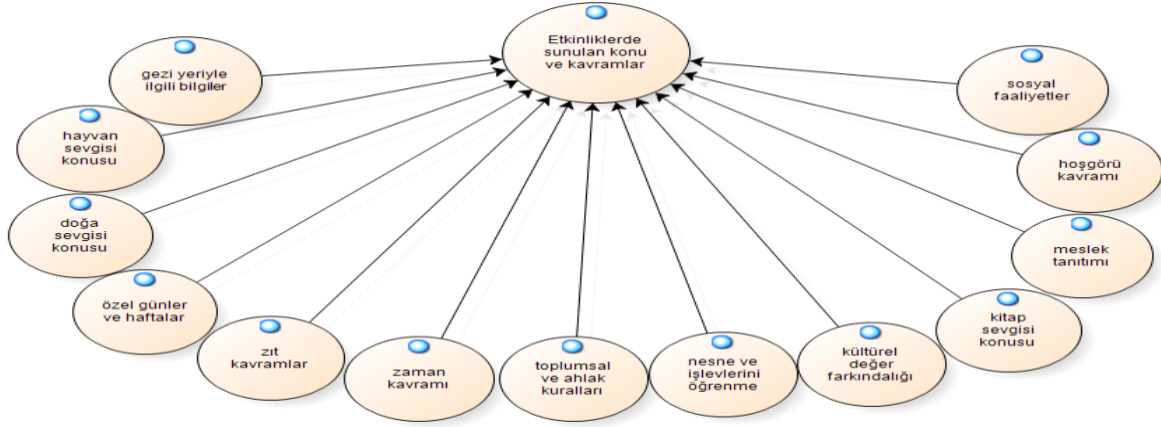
Etkinliklerde sunulan konu ve kavramlar

gezi yeriyle ilgili bilgiler

hayvan sevgisi konusu

doğa sevgisi konusu

özel günler ve haftalar

zıt kavramlar

zaman kavramı

toplumsal ve ahlak kuralları

nesne ve işlevlerini öğrenme

kültürel değer farkındalığı

kitap sevgisi konusu

meslek tanıtımı

hoşgörü kavramı

sosyal faaliyetler